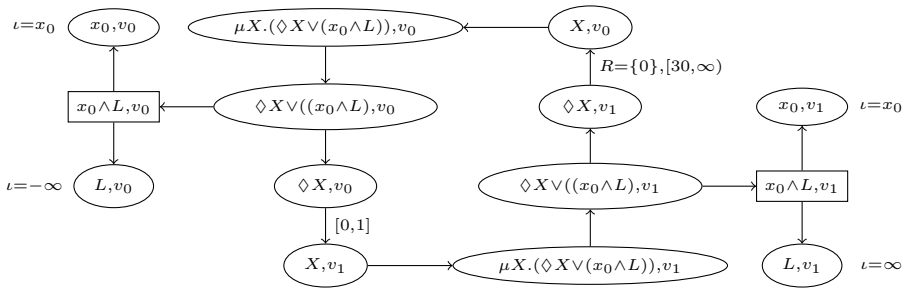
$\iota{=}x_0$ $x_0, v_0$

$\mu X.(\Diamond X \vee (x_0 \wedge L)), v_0$

$X, v_0$

$R{=}\{0\}, [30, \infty)$

$x_0 \wedge L, v_0$

$\Diamond X \vee ((x_0 \wedge L), v_0$

$\Diamond X, v_1$

$x_0, v_1$ $\iota{=}x_0$

$\Diamond X \vee ((x_0 \wedge L), v_1$

$x_0 \wedge L, v_1$

$\iota{=}-\infty$ $L, v_0$

$\Diamond X, v_0$

$[0,1]$

$X, v_1$

$\mu X.(\Diamond X \vee (x_0 \wedge L)), v_1$

$L, v_1$ $\iota{=}\infty$